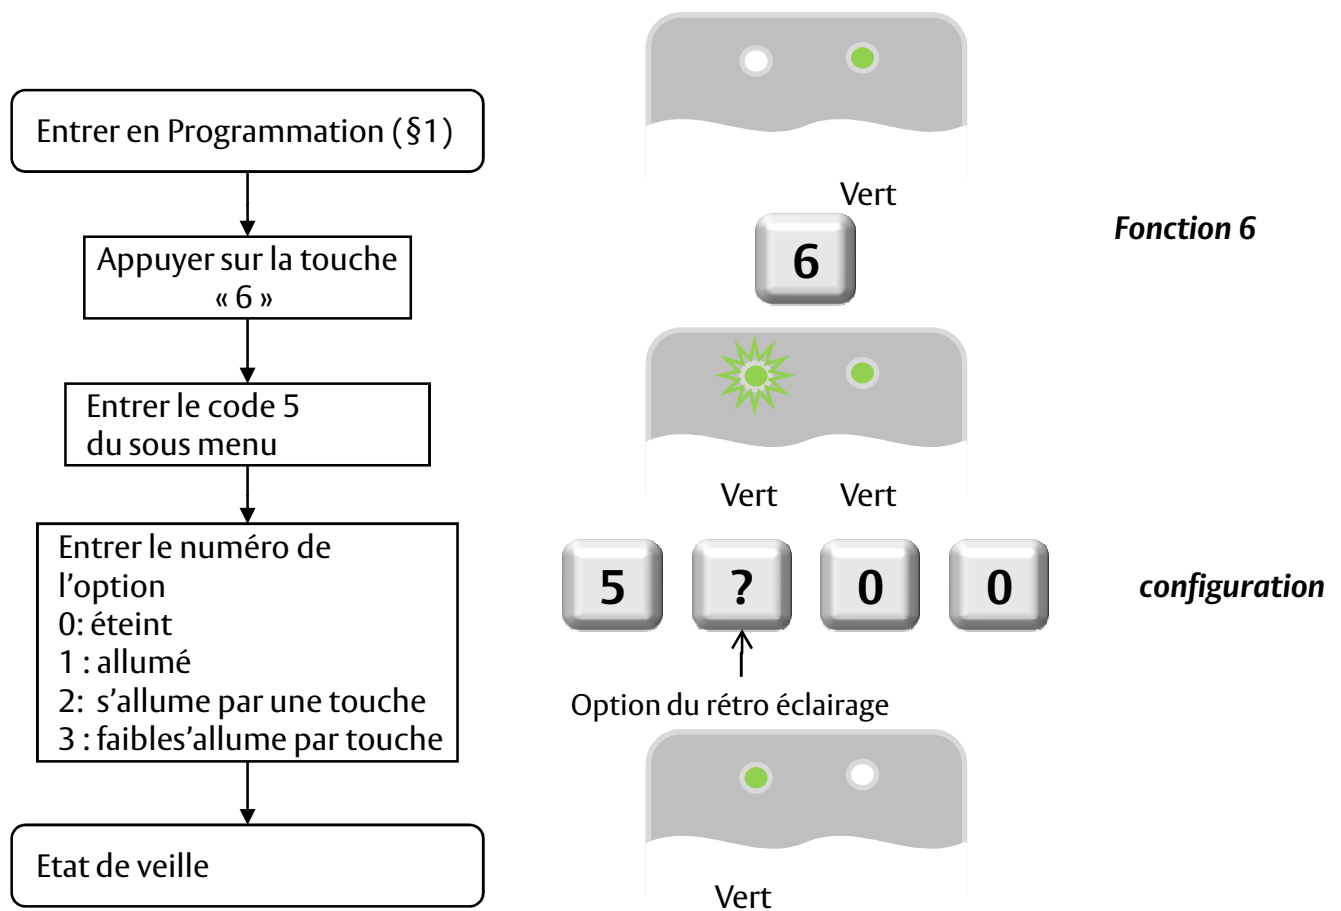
Entrer en Programmation (§1)

Appuyer sur la touche « 6 »

Entrer le code 5 du sous menu

Entrer le numéro de l'option
0: éteint
1 : allumé
2: s'allume par une touche
3 : faibles'allume par touche

Etat de veille

Vert

Fonction 6

6

Vert Vert

5 ? 0 0

configuration

Option du rétro éclairage

Vert